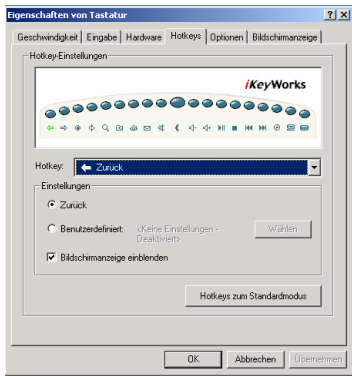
Eigenschaften von Tastatur ? X

Geschwindigkeit | Eingabe | Hardware | Hotkeys | Optionen | Bildschirmanzeige

Hotkey-Einstellungen

iKeyWorks

Hotkey: ← Zurück

Einstellungen

Zurück

Benutzerdefiniert: <Keine Einstellungen - Deaktiviert>

Wählen

Bildschirmanzeige einblenden

Hotkeys zum Standardmodus

OK Abbrechen Übernehmen